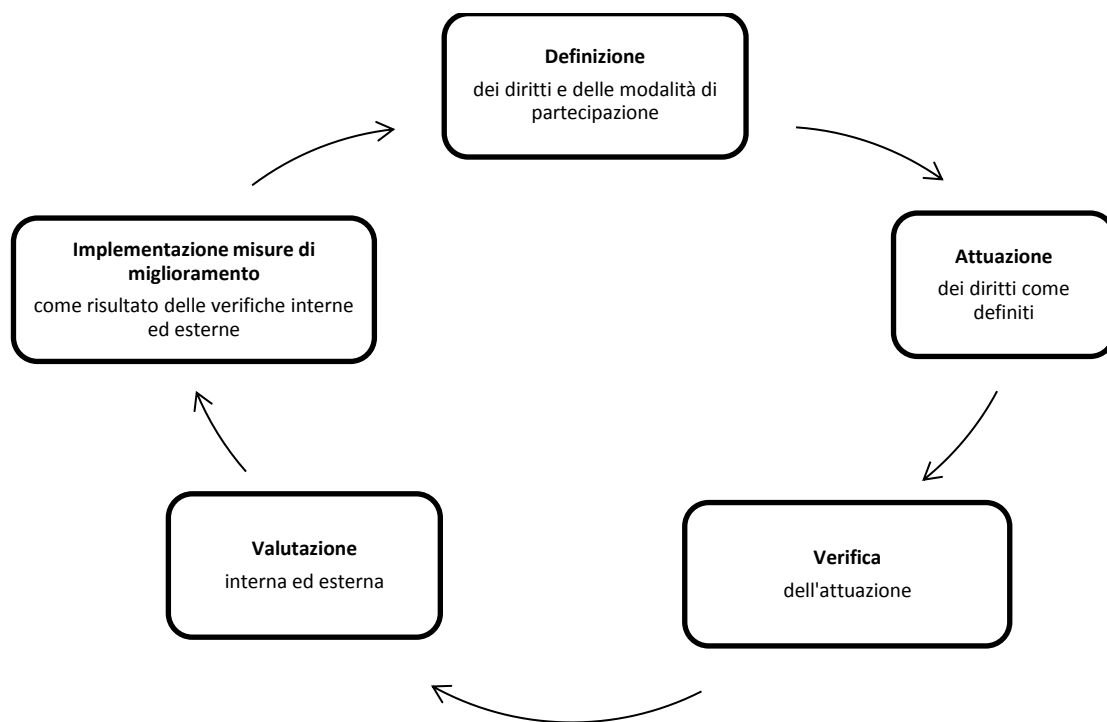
**Definizione**
dei diritti e delle modalità di partecipazione

**Attuazione**
dei diritti come definiti

**Verifica**
dell'attuazione

**Valutazione**
interna ed esterna

**Implementazione misure di miglioramento**
come risultato delle verifiche interne ed esterne